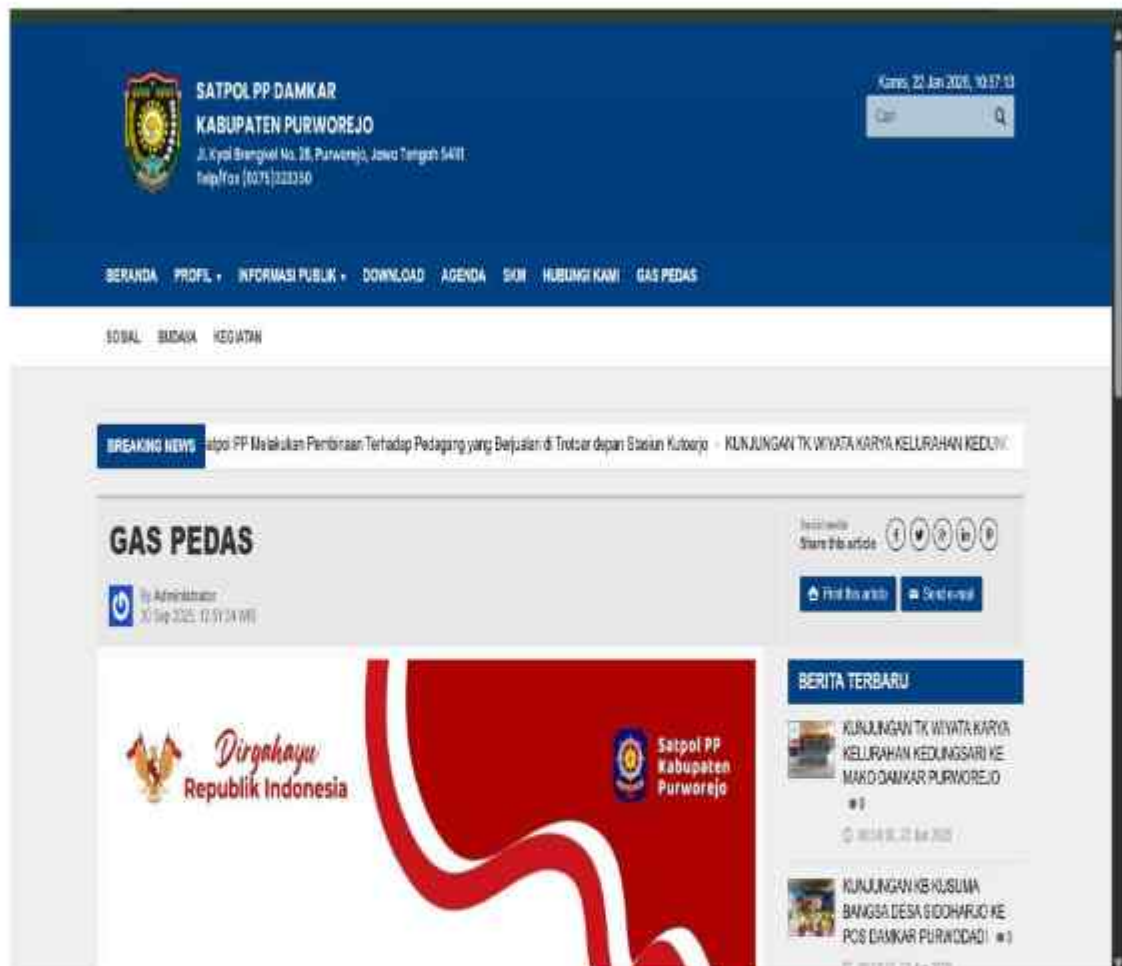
SATPOL PP DAMKAR
KABUPATEN PURWOREJO
Jl. Kyai Brengkel No. 28, Purworejo, Jawa Tengah 5411
Telp/Fax (0275) 323350

Kamis, 22 Jan 2026, 10:57:13
Cari

BERANDA PROFIL ▾ INFORMASI PUBLIK ▾ DOWNLOAD AGENDA SKM HUBUNGI KAMI GAS PEDAS

SOSIAL BUDAYA KEGIATAN

BREAKING NEWS atpol PP Melakukan Pembinaan Terhadap Pedagang yang Berjualan di Trotoar depan Stasiun Kutoarjo • KUNJUNGAN TK WIYATA KARYA KELURAHAN KEDUN

GAS PEDAS

By Administrator
30 Sep 2025, 12:51:24 WIB

Social media
Share this article

Print this article Send e-mail

Dirgahayu
Republik Indonesia

Satpol PP
Kabupaten
Purworejo

BERITA TERBARU

KUNJUNGAN TK WIYATA KARYA KELURAHAN KEDUNGSARI KE MAKO DAMKAR PURWOREJO
0
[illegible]

KUNJUNGAN KB KUSUMA BANGSA DESA SIDOHARJO KE POS DAMKAR PURWODADI 0
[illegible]